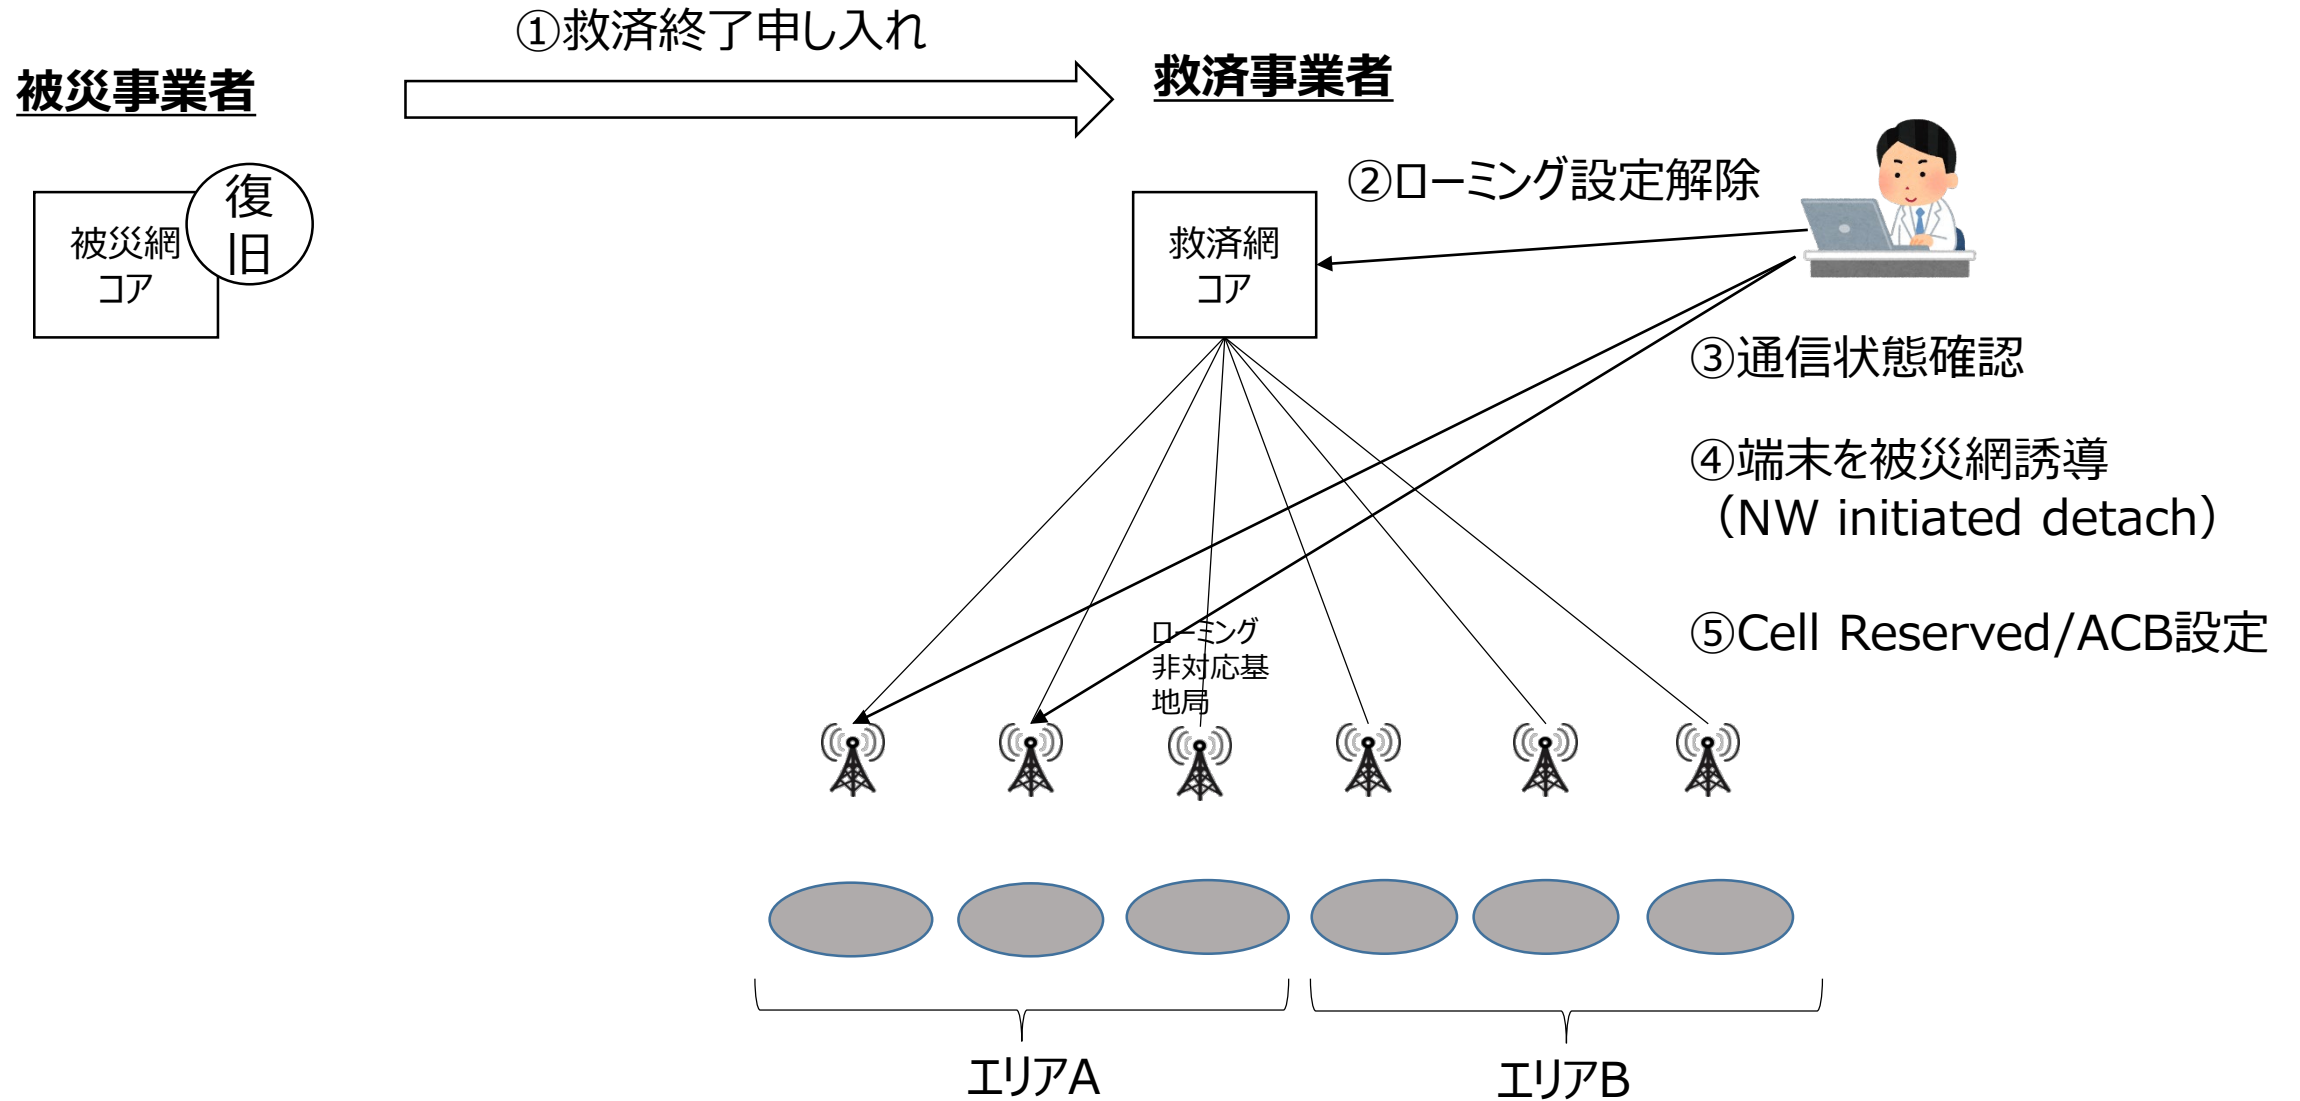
①救済終了申し入れ

被災事業者

救済事業者

被災網コア

復旧

②ローミング設定解除

救済網コア

③通信状態確認

④端末を被災網誘導（NW initiated detach）

⑤Cell Reserved/ACB設定

ローミング非対応基地局

エリアA

エリアB